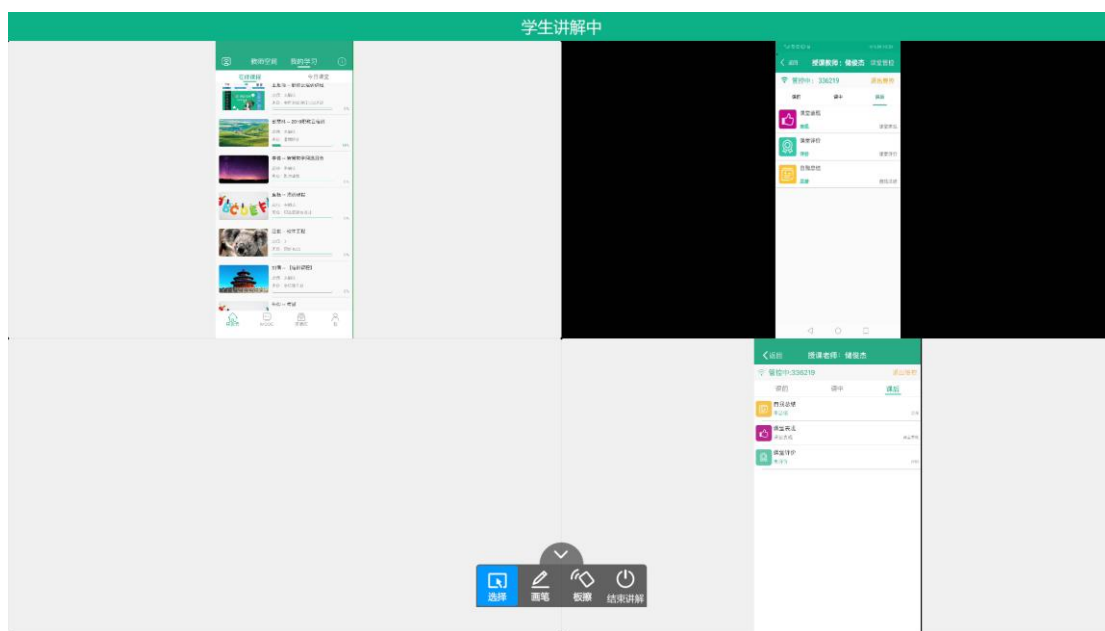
学生讲解中

教师空间 我的学习
在修课程 今日课堂

< 返回 授课教师：健俊杰 课堂管控
管控中: 336219 退出管控
课前 课中 课后
课堂点赞
课堂评价
自我总结

< 返回 授课教师：健俊杰
管控中:336219 退出管控
课前 课中 课后
自我总结
课堂点赞
课堂评价

选择 画笔 板擦 结束讲解